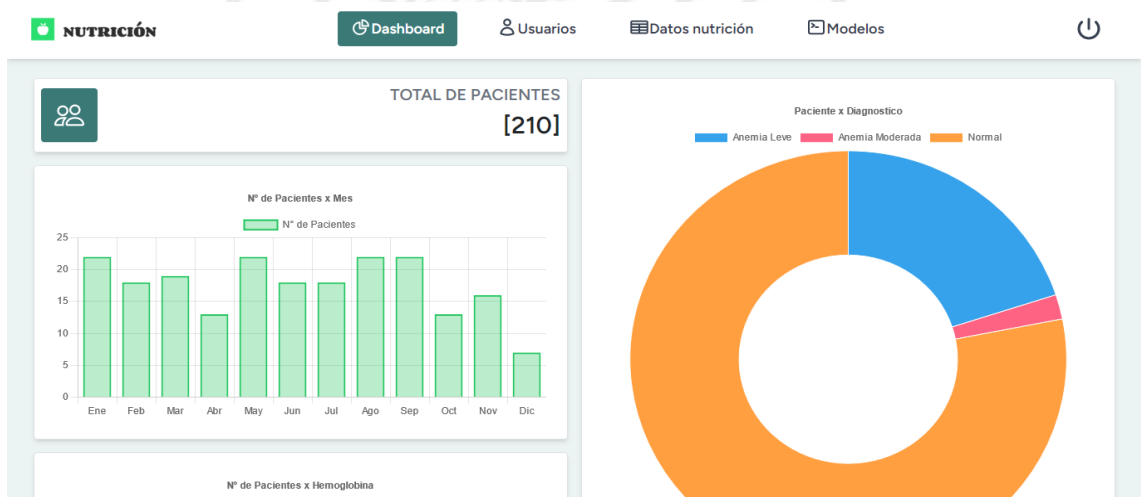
NUTRICIÓN

Dashboard Usuarios Datos nutrición Modelos

TOTAL DE PACIENTES
[210]

Nº de Pacientes x Mes

N° de Pacientes

25
20
15
10
5
0

Ene Feb Mar Abr May Jun Jul Ago Sep Oct Nov Dic

Paciente x Diagnostico

Anemia Leve Anemia Moderada Normal

Nº de Pacientes x Hemoglobina